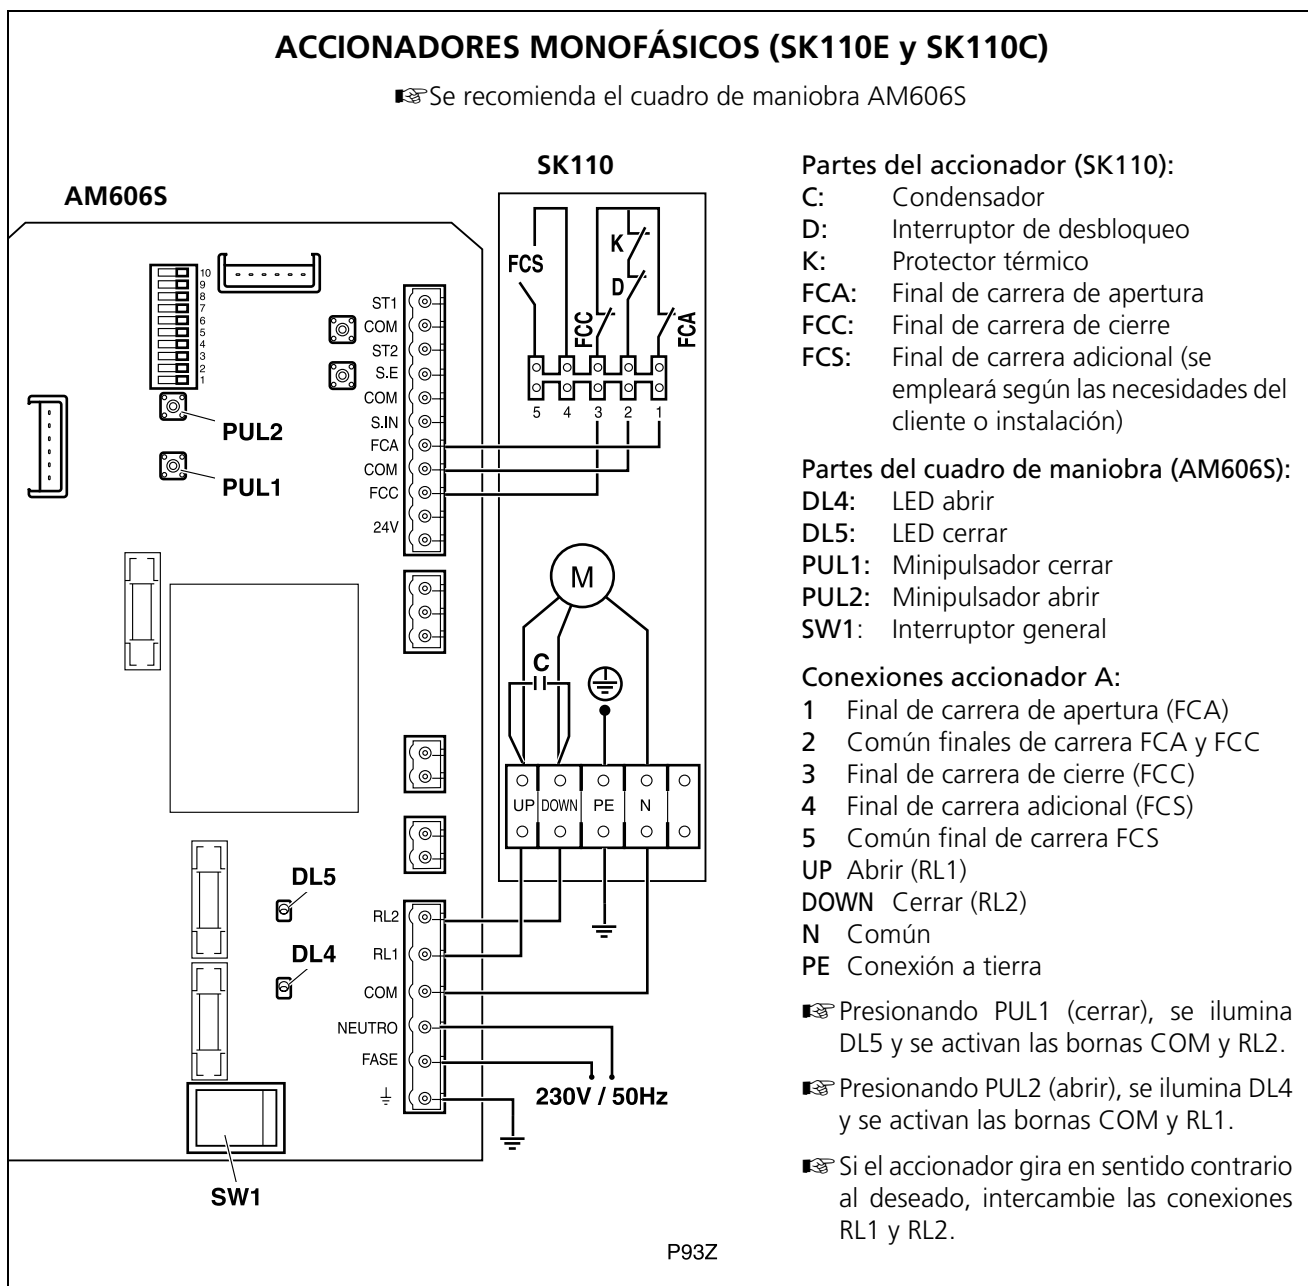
ACCIONADORES MONOFÁSICOS (SK110E y SK110C)

☞Se recomienda el cuadro de maniobra AM606S

SK110

AM606S

10 9 8 7 6 5 4 3 2 1

ST1
COM
ST2
S.E
COM
S.IN
FCA
COM
FCC
24V

PUL2
PUL1

FCS
K
D
FCC
FCA
5 4 3 2 1

M
C

UP DOWN PE N

DL5
DL4

RL2
RL1
COM
NEUTRO
FASE
⏚

230V / 50Hz

SW1

P93Z

Partes del accionador (SK110):
C: Condensador
D: Interruptor de desbloqueo
K: Protector térmico
FCA: Final de carrera de apertura
FCC: Final de carrera de cierre
FCS: Final de carrera adicional (se empleará según las necesidades del cliente o instalación)

Partes del cuadro de maniobra (AM606S):
DL4: LED abrir
DL5: LED cerrar
PUL1: Minipulsador cerrar
PUL2: Minipulsador abrir
SW1: Interruptor general

Conexiones accionador A:
1 Final de carrera de apertura (FCA)
2 Común finales de carrera FCA y FCC
3 Final de carrera de cierre (FCC)
4 Final de carrera adicional (FCS)
5 Común final de carrera FCS
UP Abrir (RL1)
DOWN Cerrar (RL2)
N Común
PE Conexión a tierra

☞Presionando PUL1 (cerrar), se ilumina DL5 y se activan las bornas COM y RL2.

☞Presionando PUL2 (abrir), se ilumina DL4 y se activan las bornas COM y RL1.

☞Si el accionador gira en sentido contrario al deseado, intercambie las conexiones RL1 y RL2.